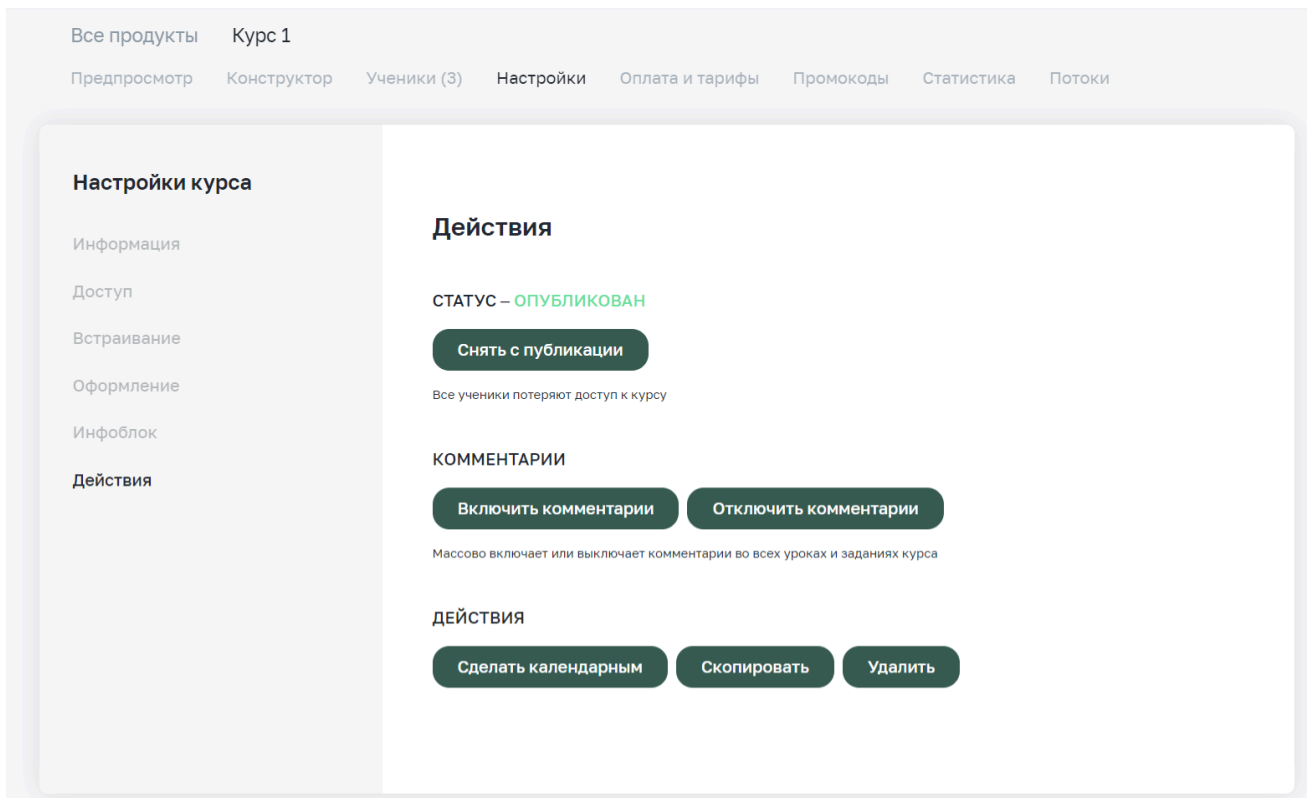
Все продукты Курс 1

Предпросмотр Конструктор Ученики (3) Настройки Оплата и тарифы Промокоды Статистика Потоки

Настройки курса

Информация

Доступ

Встраивание

Оформление

Инфоблок

Действия

Действия

СТАТУС – ОПУБЛИКОВАН

Снять с публикации

Все ученики потеряют доступ к курсу

КОММЕНТАРИИ

Включить комментарии

Отключить комментарии

Массово включает или выключает комментарии во всех уроках и заданиях курса

ДЕЙСТВИЯ

Сделать календарным

Скопировать

Удалить